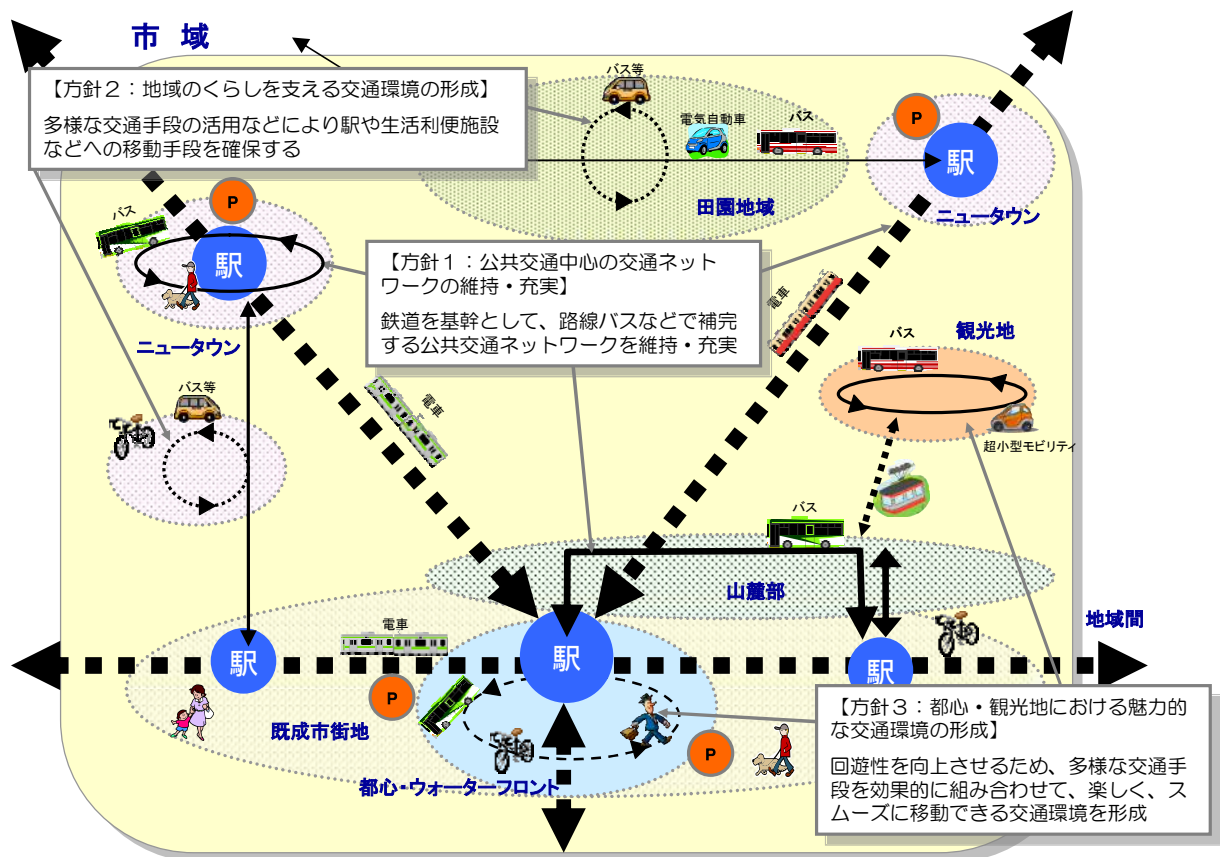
市 域

【方針２：地域のくらしを支える交通環境の形成】

多様な交通手段の活用などにより駅や生活利便施設などへの移動手段を確保する

バス等

電気自動車

バス

P

駅

田園地域

ニュータウン

P

バス

駅

ニュータウン

【方針１：公共交通中心の交通ネットワークの維持・充実】

鉄道を基幹として、路線バスなどで補完する公共交通ネットワークを維持・充実

電車

観光地

バス

バス等

電車

超小型モビリティ

バス

山麓部

地域間

電車

駅

駅

駅

P

既成市街地

P

都心・ウォーターフロント

【方針３：都心・観光地における魅力的な交通環境の形成】

回遊性を向上させるため、多様な交通手段を効果的に組み合わせて、楽しく、スムーズに移動できる交通環境を形成